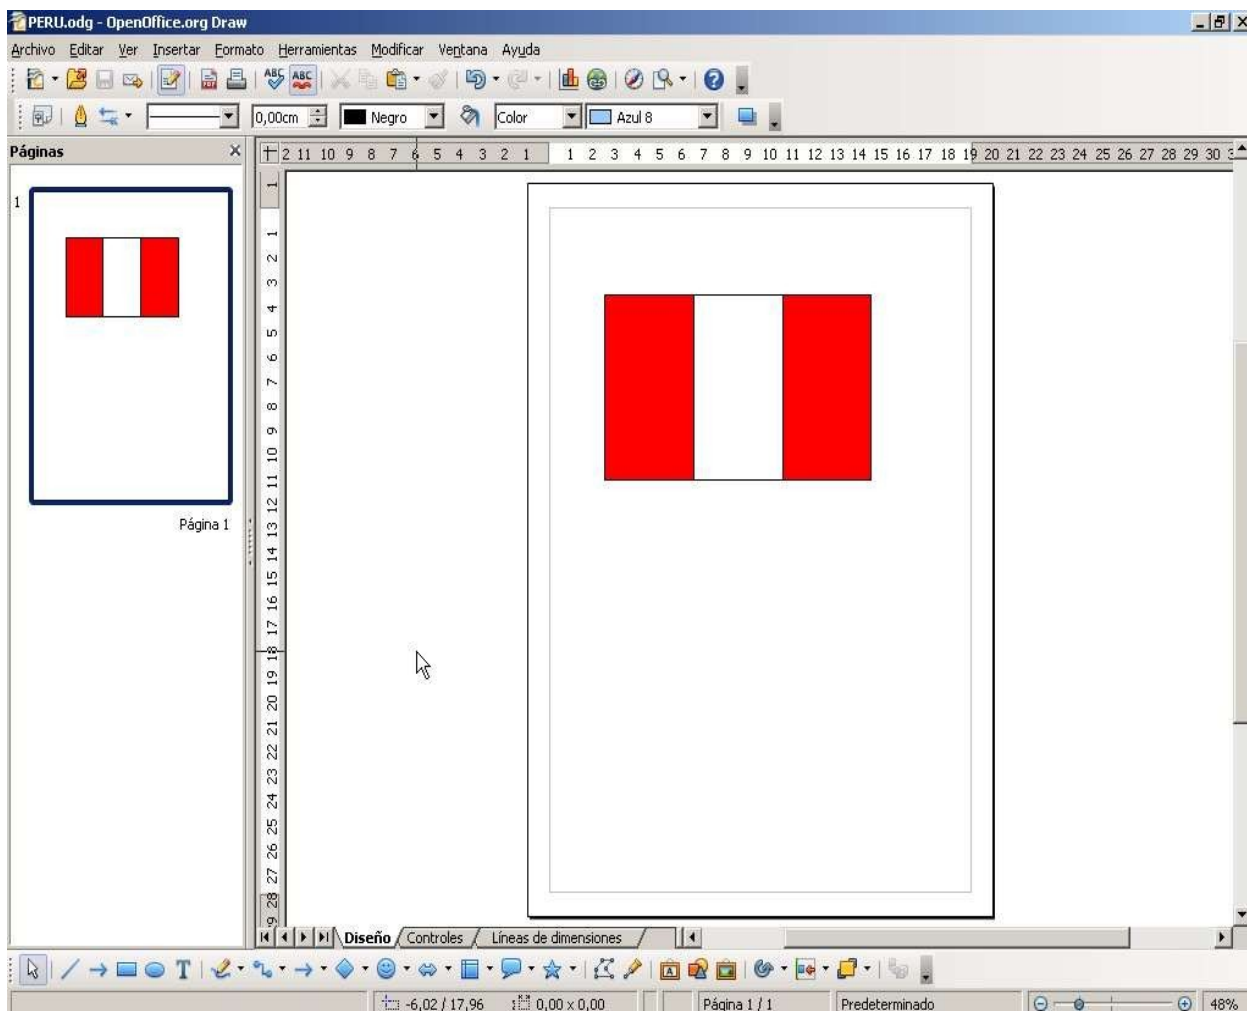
PERU.odg - OpenOffice.org Draw

Archivo Editar Ver Insertar Formato Herramientas Modificar Ventana Ayuda

0,00cm Negro Color Azul 8

Páginas

2 11 10 9 8 7 6 5 4 3 2 1 1 2 3 4 5 6 7 8 9 10 11 12 13 14 15 16 17 18 19 20 21 22 23 24 25 26 27 28 29 30

1

Página 1

1 2 3 4 5 6 7 8 9 10 11 12 13 14 15 16 17 18 19 20 21 22 23 24 25 26 27 28 29

Diseño Controles Líneas de dimensiones

-6,02 / 17,96 0,00 x 0,00 Página 1 / 1 Predeterminado 48%